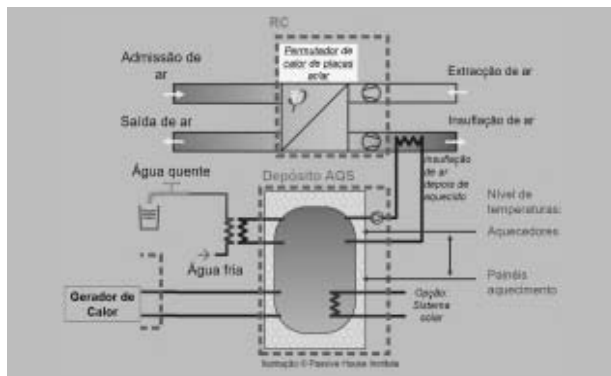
RC

Admissão de ar

Permutador de calor de placas solar

Extracção de ar

Saída de ar

Insuflação de ar

Insuflação de ar depois de aquecido

Água quente

Depósito AQS

Nível de temperaturas:

Aquecedores

Água fria

Painéis aquecimento

Gerador de Calor

Opção: Sistema solar

Ilustração © Passive House Institute